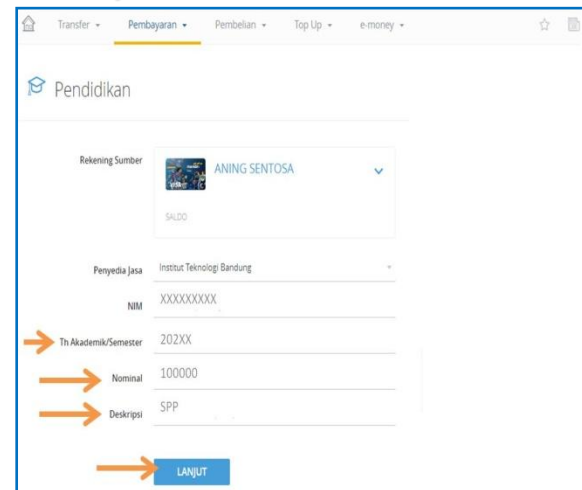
Transfer ▾ Pembayaran ▾ Pembelian ▾ Top Up ▾ e-money ▾

Pendidikan

Rekening Sumber
ANING SENTOSA
SALDO

Penyedia Jasa Institut Teknologi Bandung

NIM XXXXXXXXX

Th Akademik/Semester 202XX

Nominal 100000

Deskripsi SPP

LANJUT